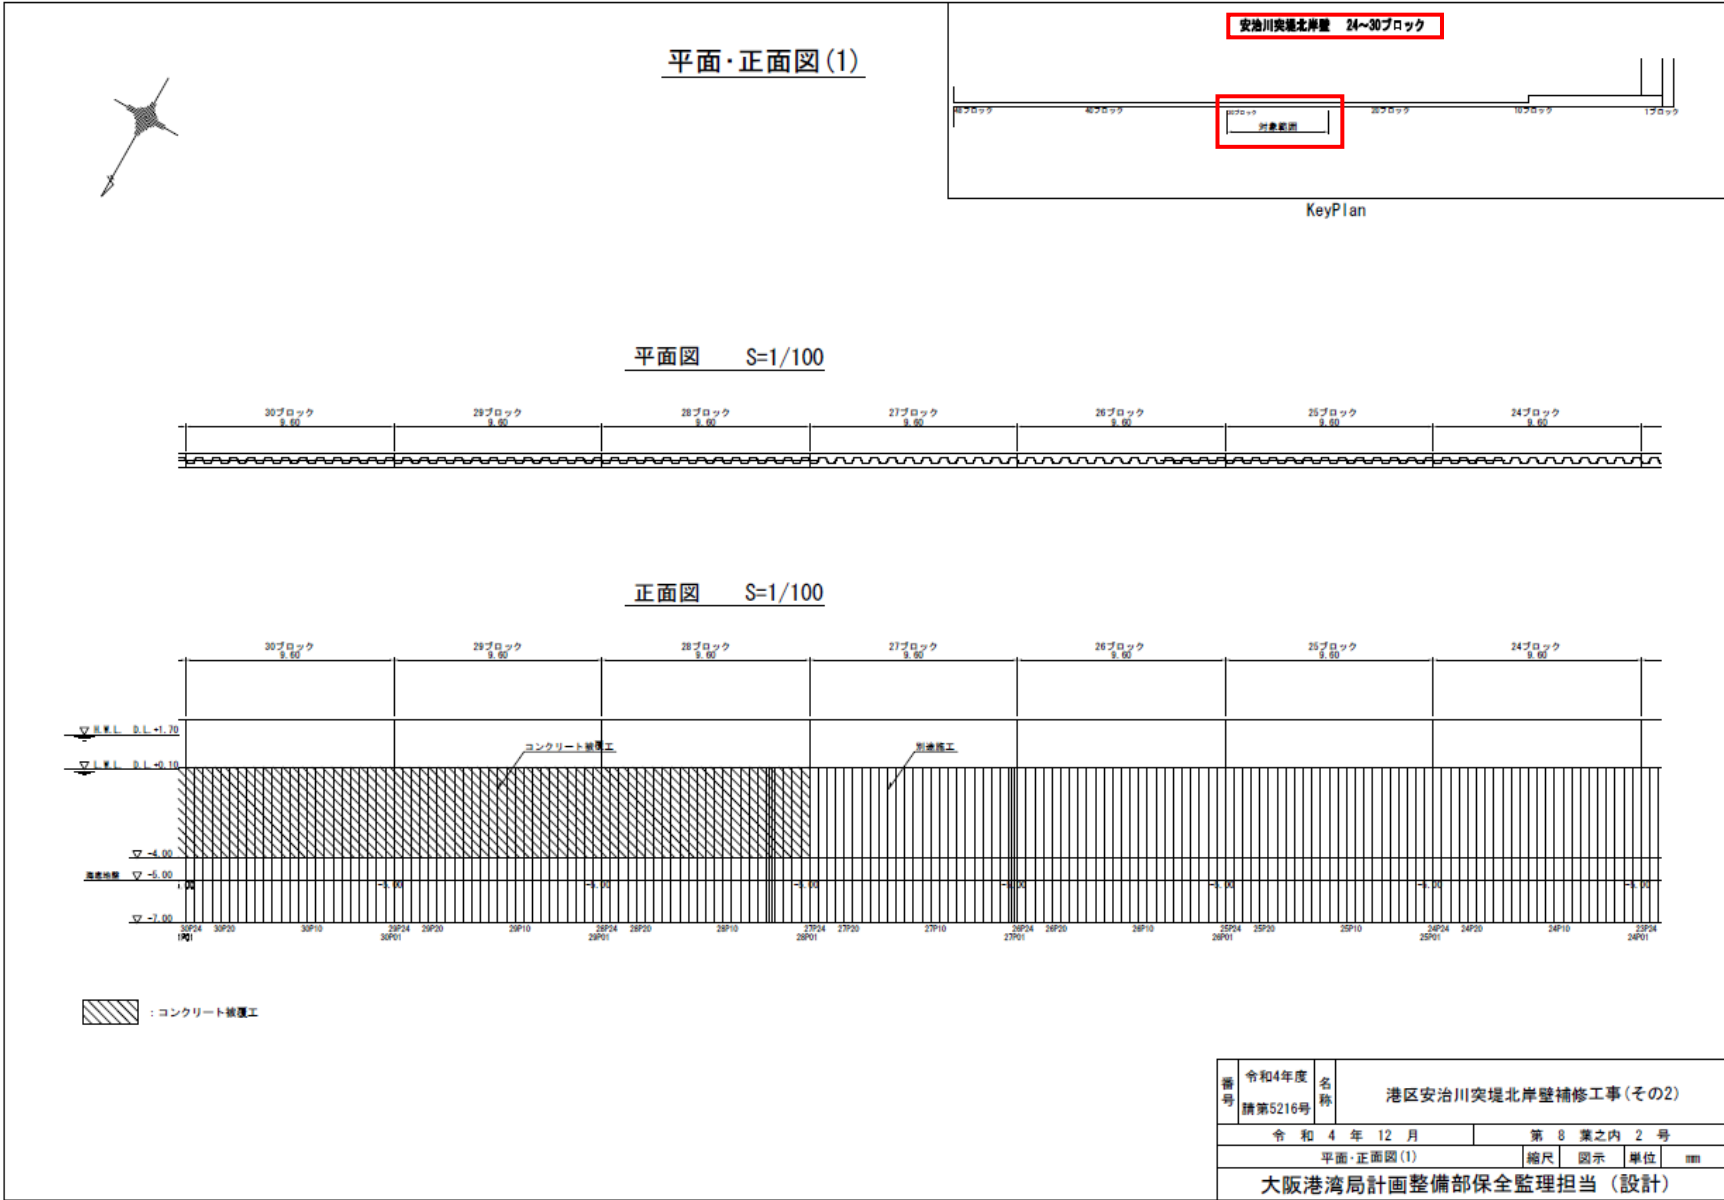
平面・正面図(1)

安治川突堤北岸壁　24~30ブロック

対象範囲

KeyPlan

平面図　S=1/100

| 30ブロック 9.60 | 29ブロック 9.60 | 28ブロック 9.60 | 27ブロック 9.60 | 26ブロック 9.60 | 25ブロック 9.60 | 24ブロック 9.60 |
|---|---|---|---|---|---|---|

正面図　S=1/100

| 30ブロック 9.60 | 29ブロック 9.60 | 28ブロック 9.60 | 27ブロック 9.60 | 26ブロック 9.60 | 25ブロック 9.60 | 24ブロック 9.60 |
|---|---|---|---|---|---|---|

H.W.L. D.L.+1.70
L.W.L. D.L.+0.10
コンクリート被覆工
別途施工
▽ -4.00
海底地盤 ▽ -5.00
▽ -7.00
-5.00

30P24 30P20 30P10 29P24 30P01 29P20 29P10 28P24 29P01 28P20 28P10 27P24 28P01 27P20 27P10 26P24 27P01 26P20 26P10 25P24 26P01 25P20 25P10 24P24 25P01 24P20 24P10 23P24 24P01

：コンクリート被覆工

| 番号 | 令和4年度 請第5216号 | 名称 | 港区安治川突堤北岸壁補修工事(その2) |
|---|---|---|---|
| 令　和　4　年　12　月 | | 第　8　葉之内　2　号 | |
| 平面・正面図(1) | 縮尺 | 図示 | 単位 mm |

大阪港湾局計画整備部保全監理担当　(設計)